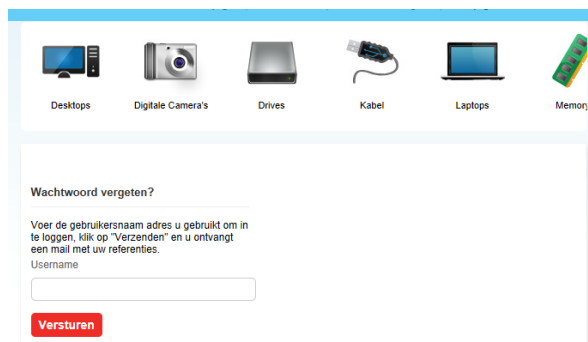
Desktops
Digitale Camera's
Drives
Kabel
Laptops
Memory

Wachtwoord vergeten?

Voer de gebruikersnaam adres u gebruikt om in te loggen, klik op "Verzenden" en u ontvangt een mail met uw referenties.

Username

Versturen